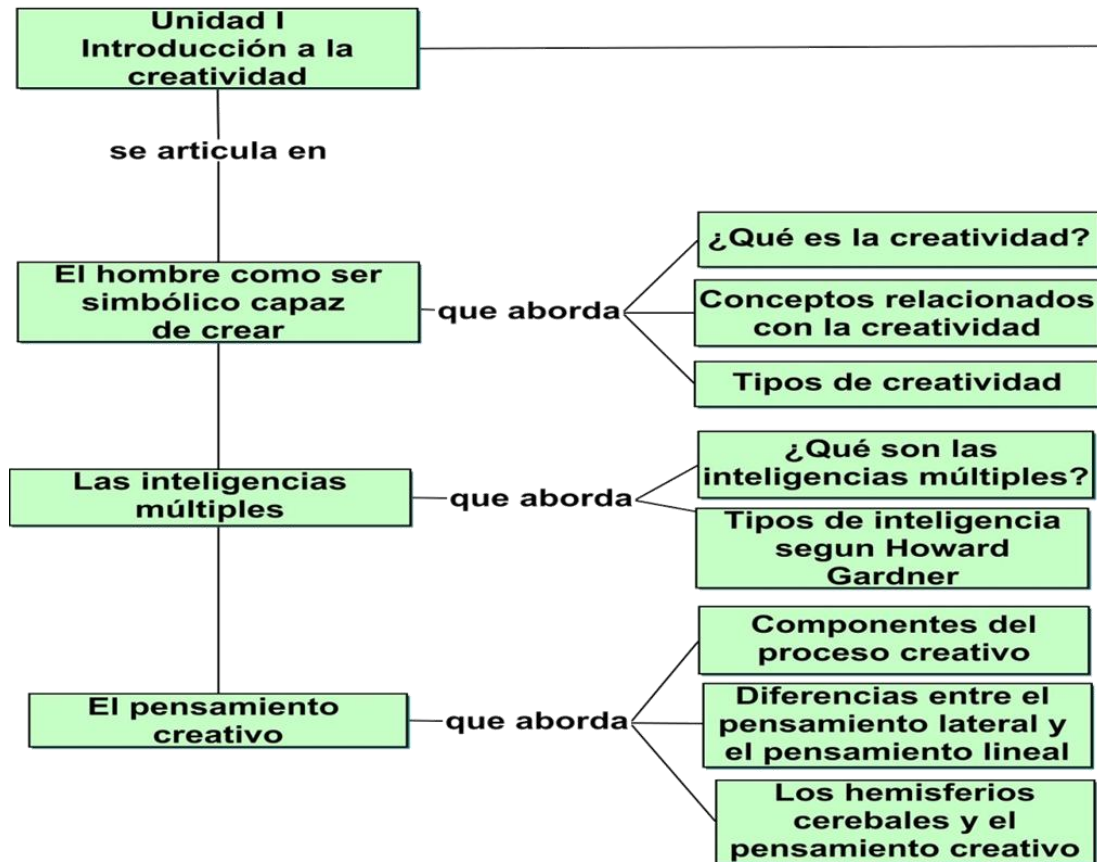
Unidad I
Introducción a la creatividad

se articula en

El hombre como ser simbólico capaz de crear

que aborda

¿Qué es la creatividad?

Conceptos relacionados con la creatividad

Tipos de creatividad

Las inteligencias múltiples

que aborda

¿Qué son las inteligencias múltiples?

Tipos de inteligencia segun Howard Gardner

El pensamiento creativo

que aborda

Componentes del proceso creativo

Diferencias entre el pensamiento lateral y el pensamiento lineal

Los hemisferios cerebales y el pensamiento creativo